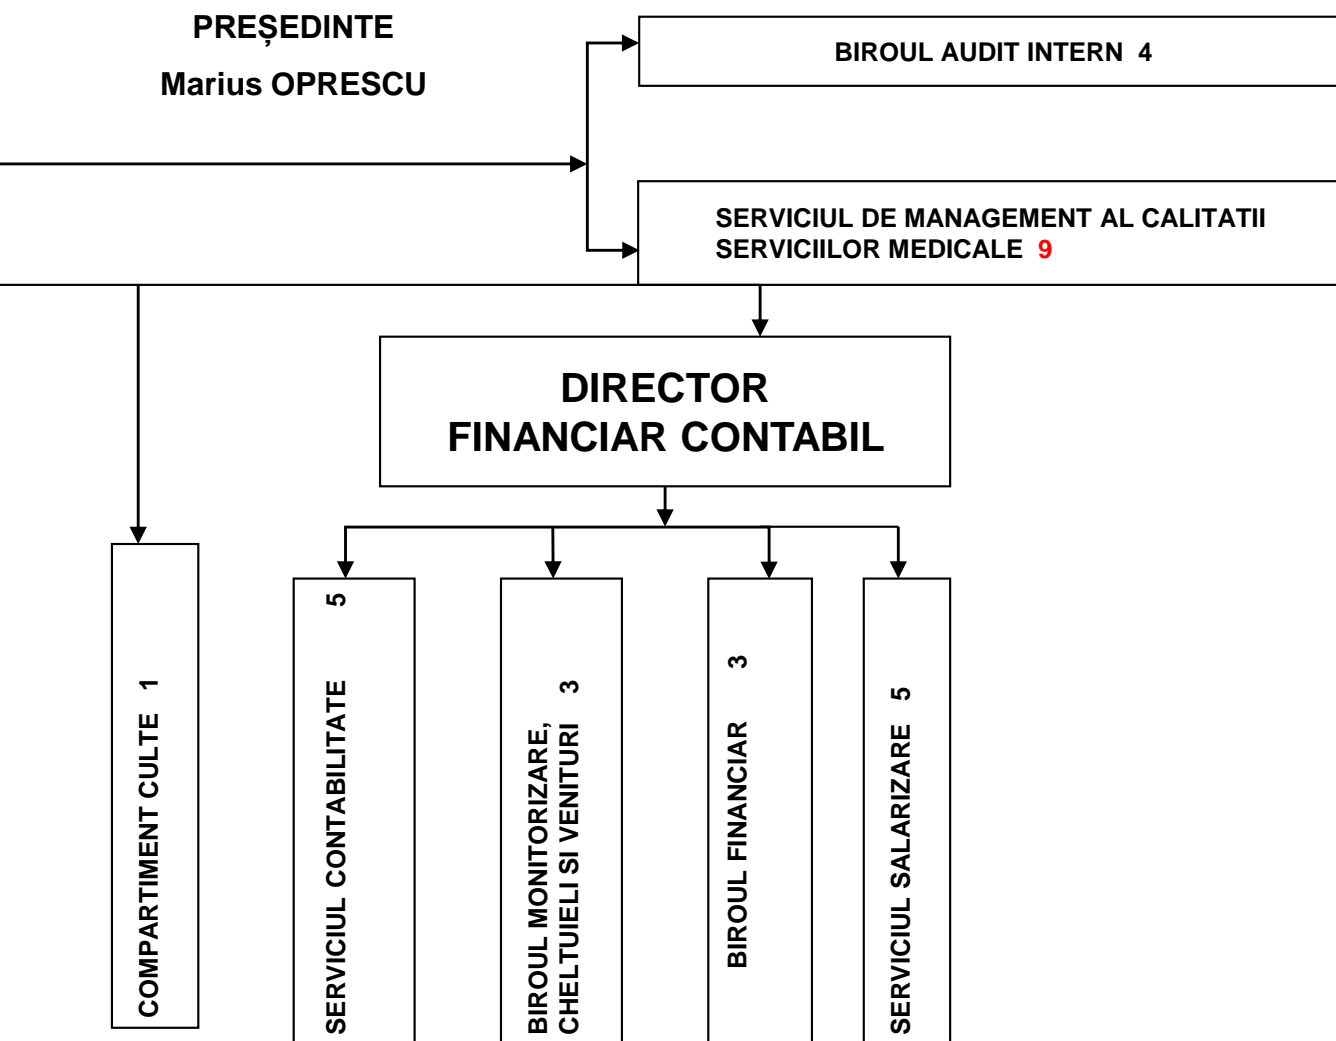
PREȘEDINTE
Marius OPRESCU

BIROUL AUDIT INTERN 4

SERVICIUL DE MANAGEMENT AL CALITATII SERVICIILOR MEDICALE 9

DIRECTOR
FINANCIAR CONTABIL

COMPARTIMENT CULTE 1

SERVICIUL CONTABILITATE 5

BIROUL MONITORIZARE, CHELTUIELI SI VENITURI 3

BIROUL FINANCIAR 3

SERVICIUL SALARIZARE 5